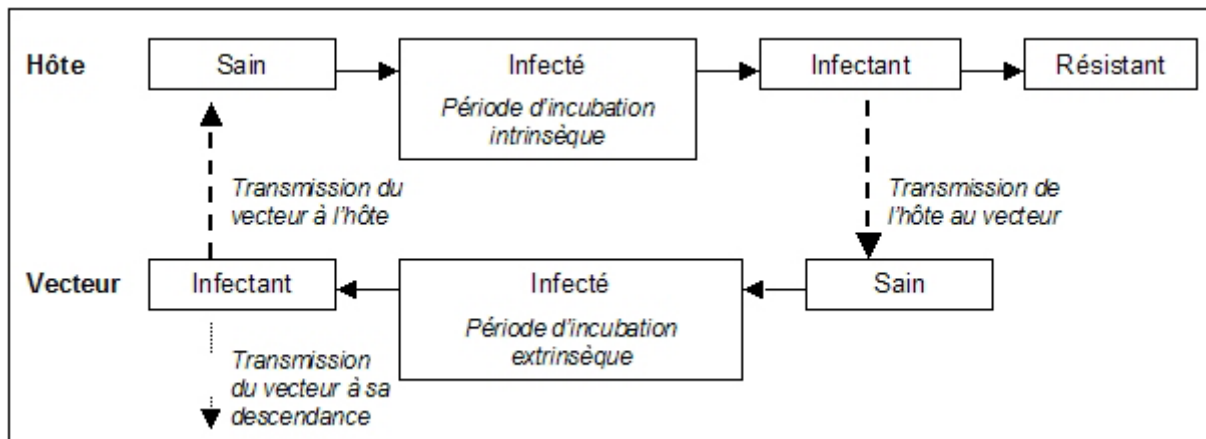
Hôte

Sain

Infecté

Période d'incubation intrinsèque

Infectant

Résistant

Transmission du vecteur à l'hôte

Transmission de l'hôte au vecteur

Vecteur

Infectant

Infecté

Période d'incubation extrinsèque

Sain

Transmission du vecteur à sa descendance